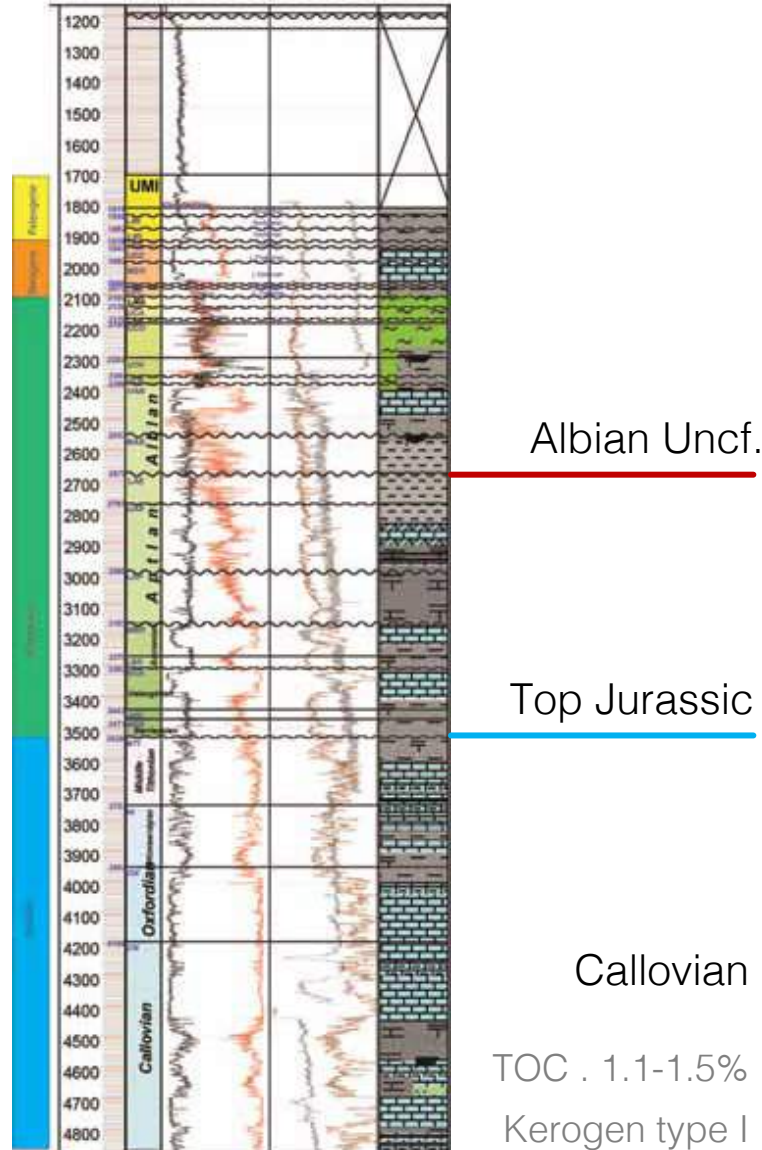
1200
1300
1400
1500
1600
1700
1800
1900
2000
2100
2200
2300
2400
2500
2600
2700
2800
2900
3000
3100
3200
3300
3400
3500
3600
3700
3800
3900
4000
4100
4200
4300
4400
4500
4600
4700
4800

Paleogene
Neogene
Cretaceous
Jurassic

UMI
Albian
Aptian
Oxfordian
Callovian

Albian Uncf.

Top Jurassic

Callovian

TOC . 1.1-1.5%

Kerogen type I